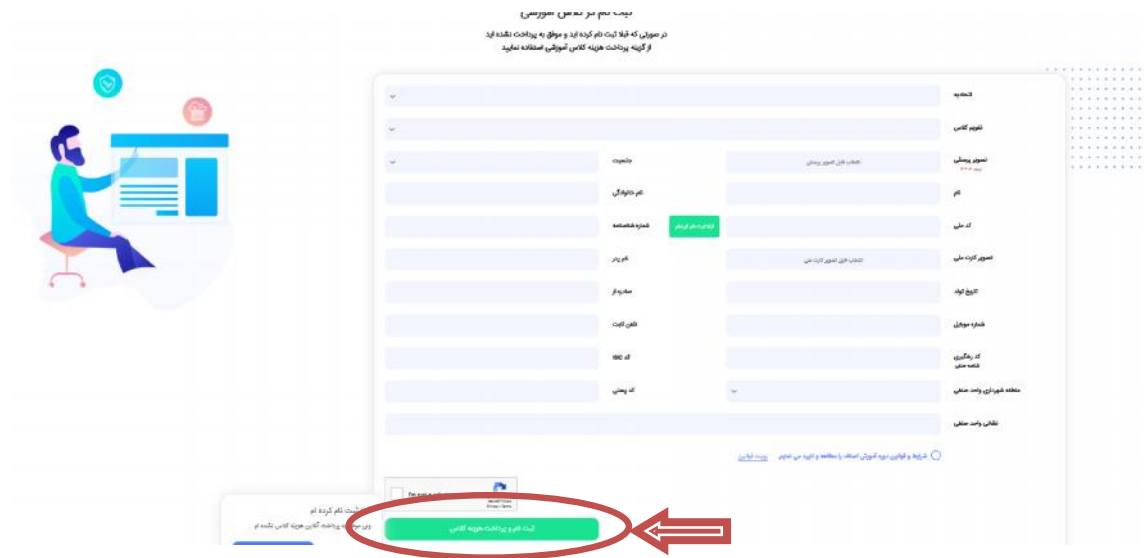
ثبت نام در کلاس آموزشی

در صورتی که قبلا ثبت نام کرده اید و موفق به پرداخت نشده اید از گزینه پرداخت هزینه کلاس آموزشی استفاده نمایید

اتحادیه

تقویم کلاس

تصویر پرسنلی

انتخاب فایل تصویر پرسنلی

جنسیت

نام

نام خانوادگی

کد ملی

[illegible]

شماره شناسنامه

تصویر کارت ملی

انتخاب فایل تصویر کارت ملی

نام پدر

تاریخ تولد

صادره از

شماره موبایل

تلفن ثابت

کد رهگیری شناسه صنفی

کد ISIC

منطقه شهرداری واحد صنفی

کد پستی

نشانی واحد صنفی

شرایط و قوانین دوره آموزش اصناف را مطالعه و تایید می نمایم

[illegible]

I'm not a robot

reCAPTCHA
Privacy - Terms

ثبت نام و پرداخت هزینه کلاس

ثبت نام کرده ام

ولی موفق به پرداخت آنلاین هزینه کلاس نشده ام